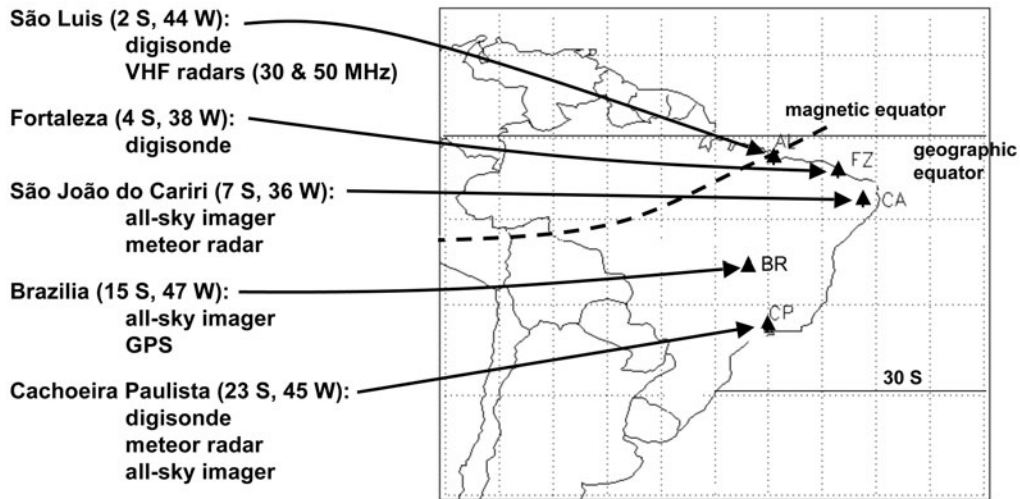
São Luis (2 S, 44 W):
digisonde
VHF radars (30 & 50 MHz)

Fortaleza (4 S, 38 W):
digisonde

São João do Cariri (7 S, 36 W):
all-sky imager
meteor radar

Brazilia (15 S, 47 W):
all-sky imager
GPS

Cachoeira Paulista (23 S, 45 W):
digisonde
meteor radar
all-sky imager

magnetic equator

geographic equator

SL

FZ

CA

BR

CP

30 S